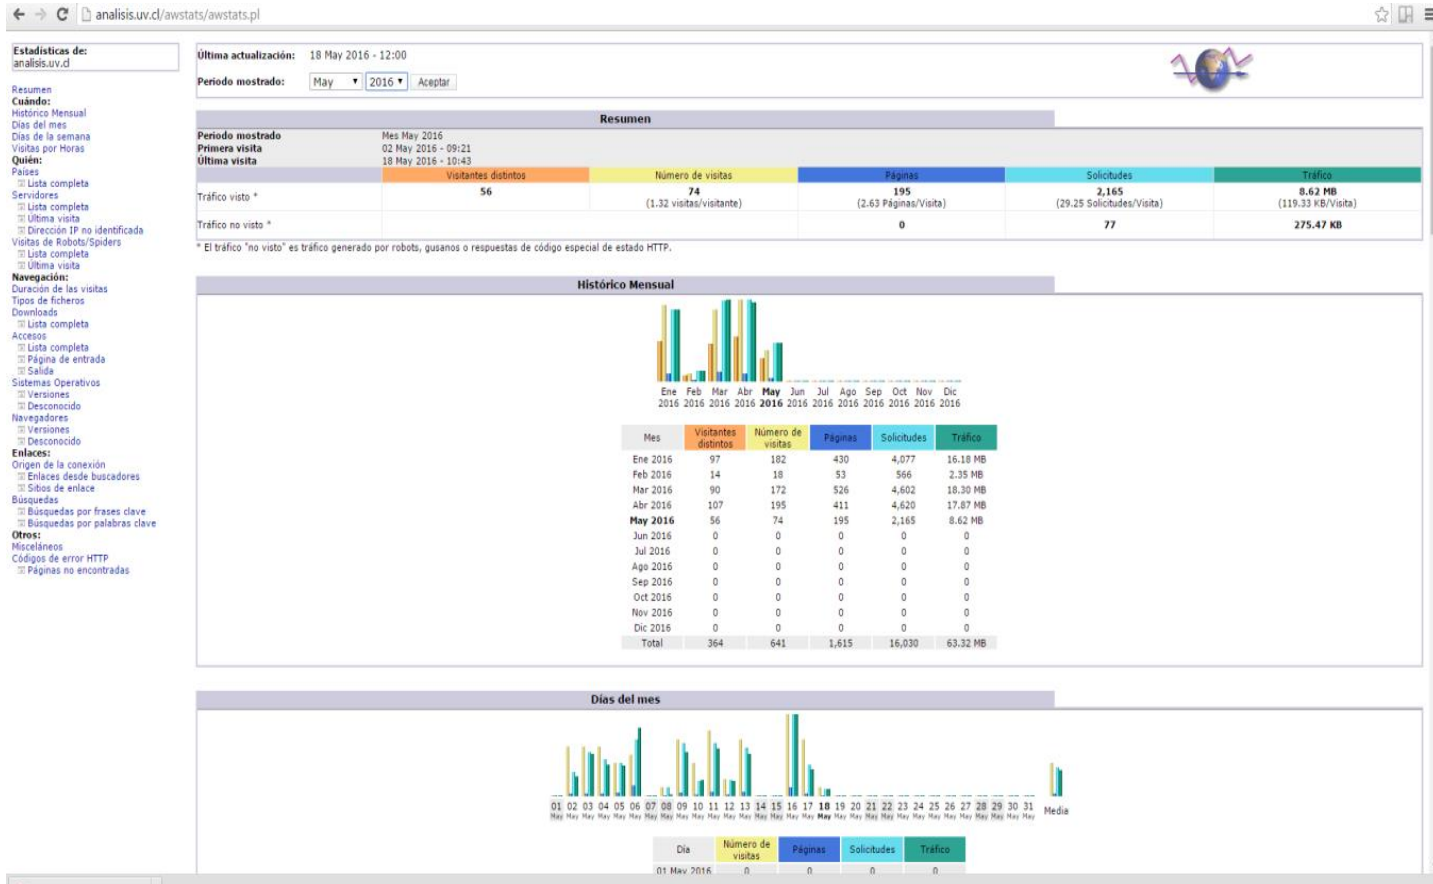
analisis.uv.cl/awstats/awstats.pl

Estadísticas de:
analisis.uv.cl

Resumen
Cuándo:
Histórico Mensual
Días del mes
Días de la semana
Visitas por Horas
Quién:
Países
Lista completa
Servidores
Lista completa
Última visita
Dirección IP no identificada
Visitas de Robots/Spiders
Lista completa
Última visita
Navegación:
Duración de las visitas
Tipos de ficheros
Downloads
Lista completa
Accesos
Lista completa
Página de entrada
Salida
Sistemas Operativos
Versiones
Desconocido
Navegadores
Versiones
Desconocido
Enlaces:
Origen de la conexión
Enlaces desde buscadores
Sitios de enlace
Búsquedas
Búsquedas por frases clave
Búsquedas por palabras clave
Otros:
Misceláneos
Códigos de error HTTP
Páginas no encontradas

Última actualización: 18 May 2016 - 12:00
Periodo mostrado: May 2016 Aceptar

Resumen

Periodo mostrado: Mes May 2016
Primera visita: 02 May 2016 - 09:21
Última visita: 18 May 2016 - 10:43

| | Visitantes distintos | Número de visitas | Páginas | Solicitudes | Tráfico |
|---|---|---|---|---|---|
| Tráfico visto * | 56 | 74 (1.32 visitas/visitante) | 195 (2.63 Páginas/Visita) | 2,165 (29.25 Solicitudes/Visita) | 8.62 MB (119.33 KB/Visita) |
| Tráfico no visto * | | | 0 | 77 | 275.47 KB |

* El tráfico "no visto" es tráfico generado por robots, gusanos o respuestas de código especial de estado HTTP.

Histórico Mensual

Ene 2016 Feb 2016 Mar 2016 Abr 2016 May 2016 Jun 2016 Jul 2016 Ago 2016 Sep 2016 Oct 2016 Nov 2016 Dic 2016

| Mes | Visitantes distintos | Número de visitas | Páginas | Solicitudes | Tráfico |
|---|---|---|---|---|---|
| Ene 2016 | 97 | 182 | 430 | 4,077 | 16.18 MB |
| Feb 2016 | 14 | 18 | 53 | 566 | 2.35 MB |
| Mar 2016 | 90 | 172 | 526 | 4,602 | 18.30 MB |
| Abr 2016 | 107 | 195 | 411 | 4,620 | 17.87 MB |
| May 2016 | 56 | 74 | 195 | 2,165 | 8.62 MB |
| Jun 2016 | 0 | 0 | 0 | 0 | 0 |
| Jul 2016 | 0 | 0 | 0 | 0 | 0 |
| Ago 2016 | 0 | 0 | 0 | 0 | 0 |
| Sep 2016 | 0 | 0 | 0 | 0 | 0 |
| Oct 2016 | 0 | 0 | 0 | 0 | 0 |
| Nov 2016 | 0 | 0 | 0 | 0 | 0 |
| Dic 2016 | 0 | 0 | 0 | 0 | 0 |
| Total | 364 | 641 | 1,615 | 16,030 | 63.32 MB |

Días del mes

01 May 02 May 03 May 04 May 05 May 06 May 07 May 08 May 09 May 10 May 11 May 12 May 13 May 14 May 15 May 16 May 17 May 18 May 19 May 20 May 21 May 22 May 23 May 24 May 25 May 26 May 27 May 28 May 29 May 30 May 31 May Media

| Día | Número de visitas | Páginas | Solicitudes | Tráfico |
|---|---|---|---|---|
| 01 May 2016 | 0 | 0 | 0 | 0 |